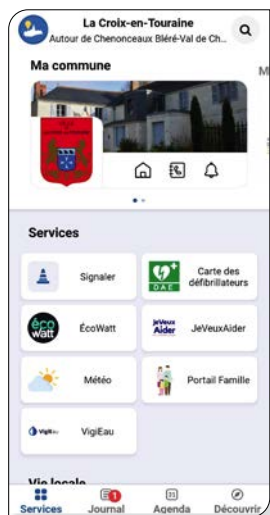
La Croix-en-Touraine
Autour de Chenonceaux Bléré-Val de Ch...

Ma commune

M

Services

Signaler

DAE
Carte des défibrillateurs

éco watt
ÉcoWatt

JeVeux Aider
JeVeuxAider

Météo

Portail Famille

VigiEau
VigiEau

Vie locale

Services

1
Journal

31
Agenda

Découvrir